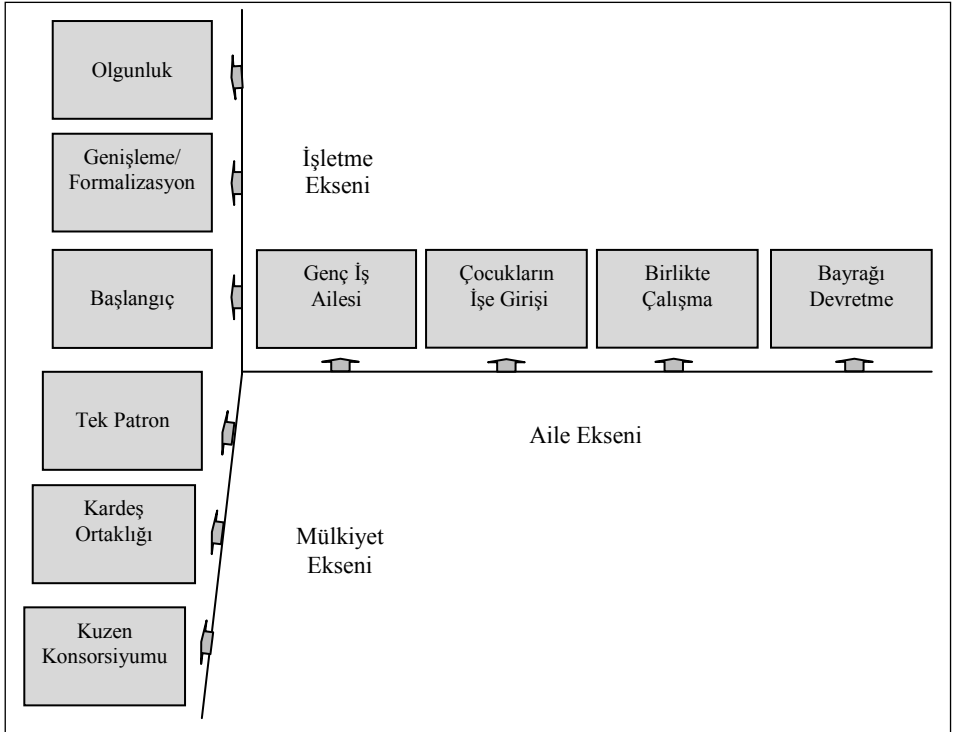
Olgunluk

Genişleme/ Formalizasyon

İşletme Ekseni

Başlangıç

Genç İş Ailesi

Çocukların İşe Girişi

Birlikte Çalışma

Bayrağı Devretme

Tek Patron

Aile Ekseni

Kardeş Ortaklığı

Mülkiyet Ekseni

Kuzen Konsorsiyumu